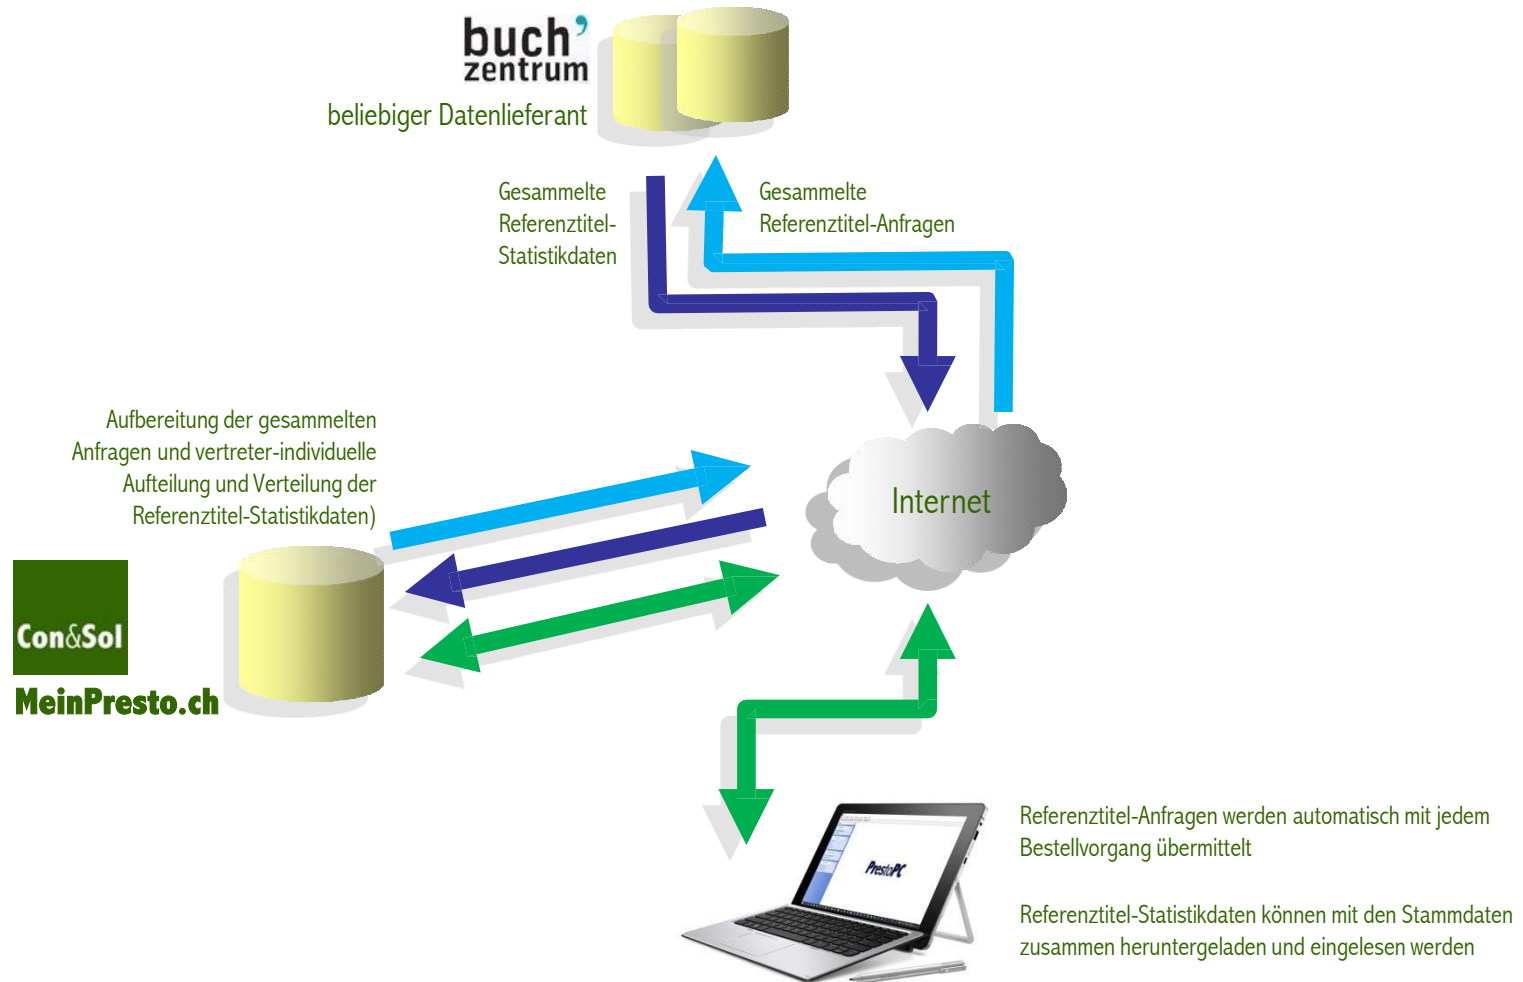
buch'
zentrum

beliebiger Datenlieferant

Gesammelte Referenztitel-Statistikdaten

Gesammelte Referenztitel-Anfragen

Aufbereitung der gesammelten Anfragen und vertreter-individuelle Aufteilung und Verteilung der Referenztitel-Statistikdaten)

Internet

Con&Sol

MeinPresto.ch

PrestoPC

Referenztitel-Anfragen werden automatisch mit jedem Bestellvorgang übermittelt

Referenztitel-Statistikdaten können mit den Stammdaten zusammen heruntergeladen und eingelesen werden